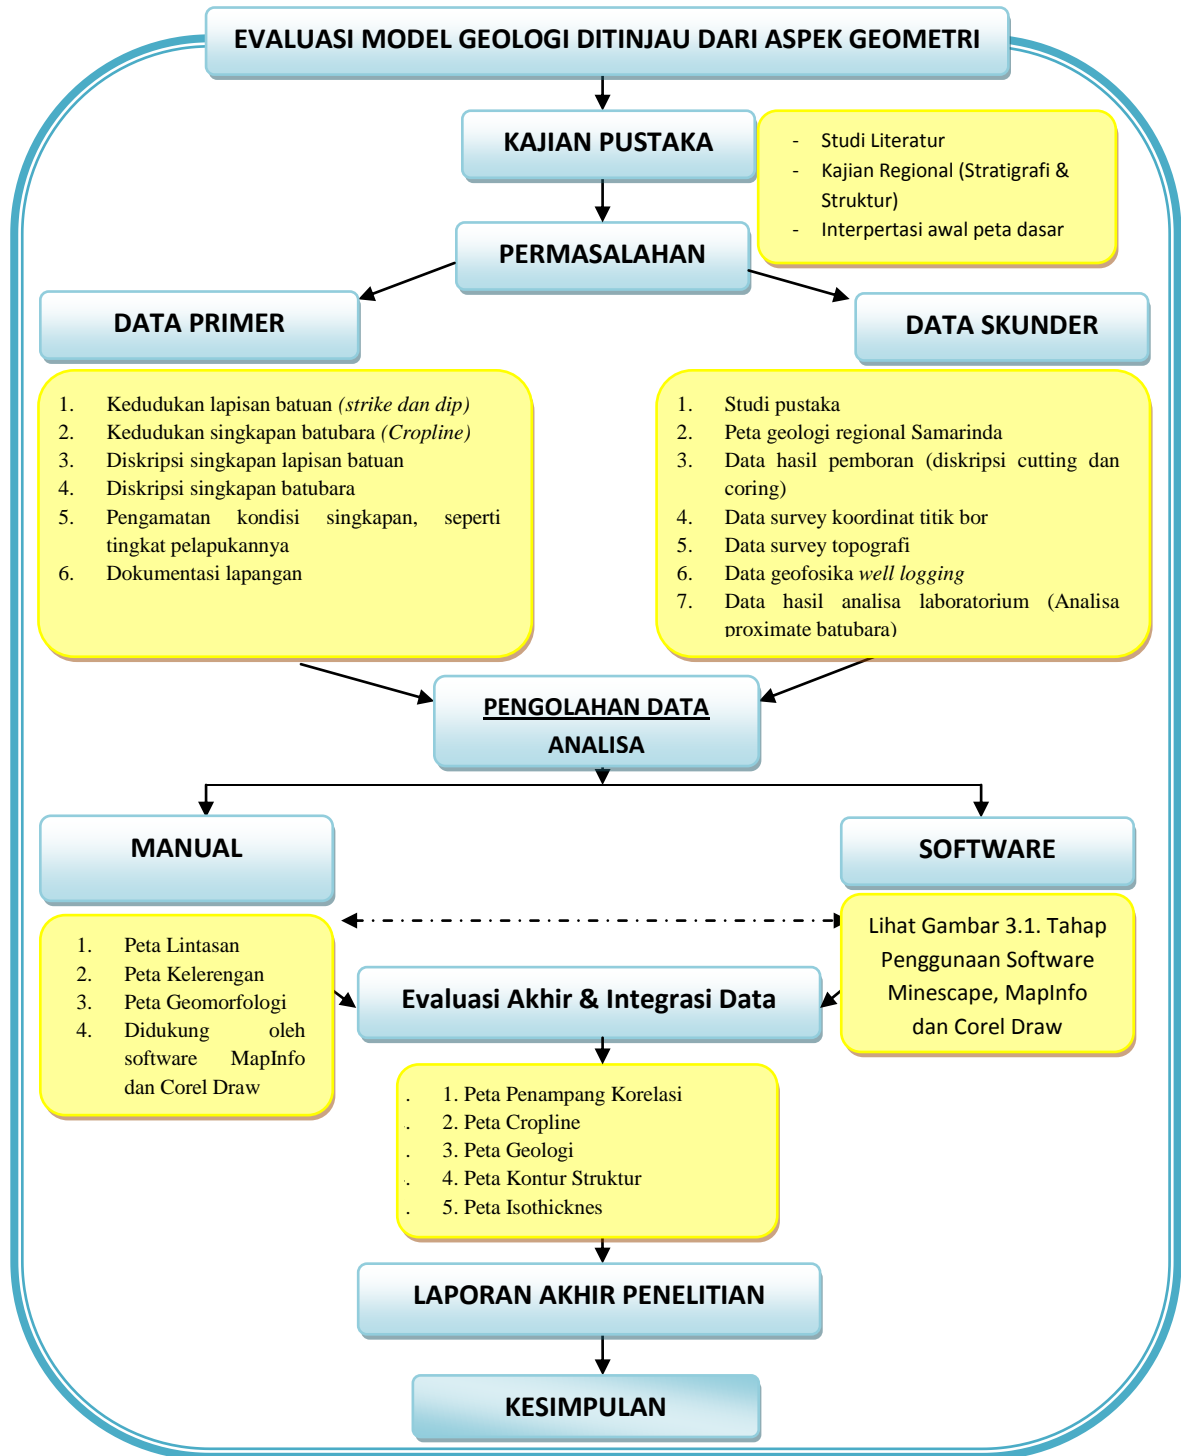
EVALUASI MODEL GEOLOGI DITINJAU DARI ASPEK GEOMETRI

KAJIAN PUSTAKA

- Studi Literatur
- Kajian Regional (Stratigrafi & Struktur)
- Interpertasi awal peta dasar

PERMASALAHAN

DATA PRIMER

1. Kedudukan lapisan batuan *(strike dan dip)*
2. Kedudukan singkapan batubara *(Cropline)*
3. Diskripsi singkapan lapisan batuan
4. Diskripsi singkapan batubara
5. Pengamatan kondisi singkapan, seperti tingkat pelapukannya
6. Dokumentasi lapangan

DATA SKUNDER

1. Studi pustaka
2. Peta geologi regional Samarinda
3. Data hasil pemboran (diskripsi cutting dan coring)
4. Data survey koordinat titik bor
5. Data survey topografi
6. Data geofosika *well logging*
7. Data hasil analisa laboratorium (Analisa proximate batubara)

PENGOLAHAN DATA
ANALISA

MANUAL

1. Peta Lintasan
2. Peta Kelerengan
3. Peta Geomorfologi
4. Didukung oleh software MapInfo dan Corel Draw

SOFTWARE

Lihat Gambar 3.1. Tahap Penggunaan Software Minescape, MapInfo dan Corel Draw

Evaluasi Akhir & Integrasi Data

1. Peta Penampang Korelasi
2. Peta Cropline
3. Peta Geologi
4. Peta Kontur Struktur
5. Peta Isothicknes

LAPORAN AKHIR PENELITIAN

KESIMPULAN